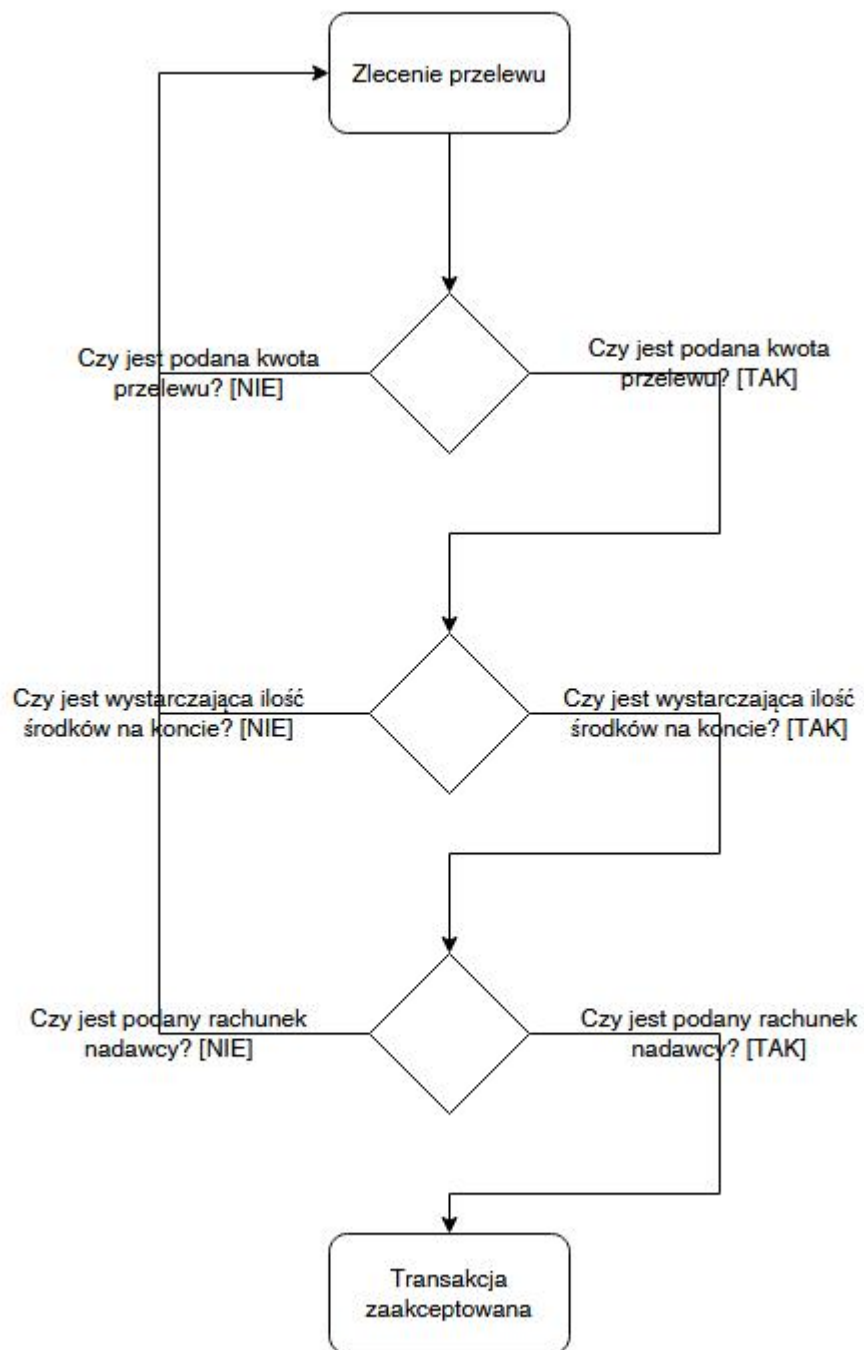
Zlecenie przelewu

Czy jest podana kwota przelewu? [NIE]

Czy jest podana kwota przelewu? [TAK]

Czy jest wystarczająca ilość środków na koncie? [NIE]

Czy jest wystarczająca ilość środków na koncie? [TAK]

Czy jest podany rachunek nadawcy? [NIE]

Czy jest podany rachunek nadawcy? [TAK]

Transakcja zaakceptowana